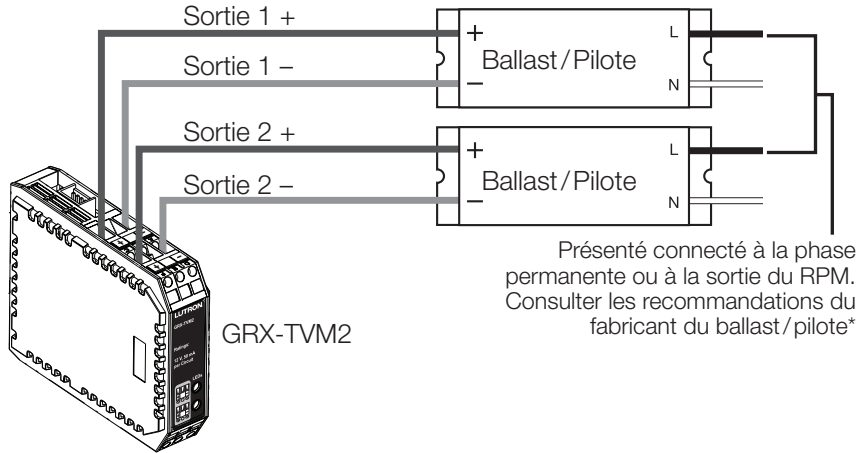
Sortie 1 +

Sortie 1 –

Sortie 2 +

Sortie 2 –

+
Ballast / Pilote
–
L
N

+
Ballast / Pilote
–
L
N

Présenté connecté à la phase permanente ou à la sortie du RPM. Consulter les recommandations du fabricant du ballast / pilote*

LUTRON
GRX-TVM2
Ratings:
12 V, 50 mA
per Circuit
LEDs

GRX-TVM2